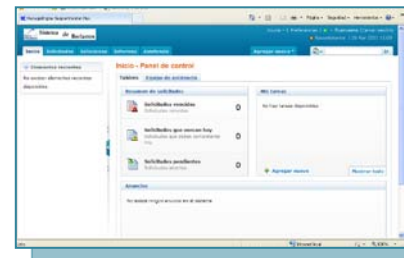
Sistema de Reclamos

Inicio

Elementos recientes

No existen elementos recientes disponibles.

Inicio - Panel de control

Tablero

Resumen de solicitudes

Solicitudes vencidas

0

Solicitudes que vencen hoy

0

Solicitudes pendientes

0

Mis tareas

No hay tareas disponibles

Agregar nueva

Anuncios

No existe ningún anuncio en el sistema.

Buscar